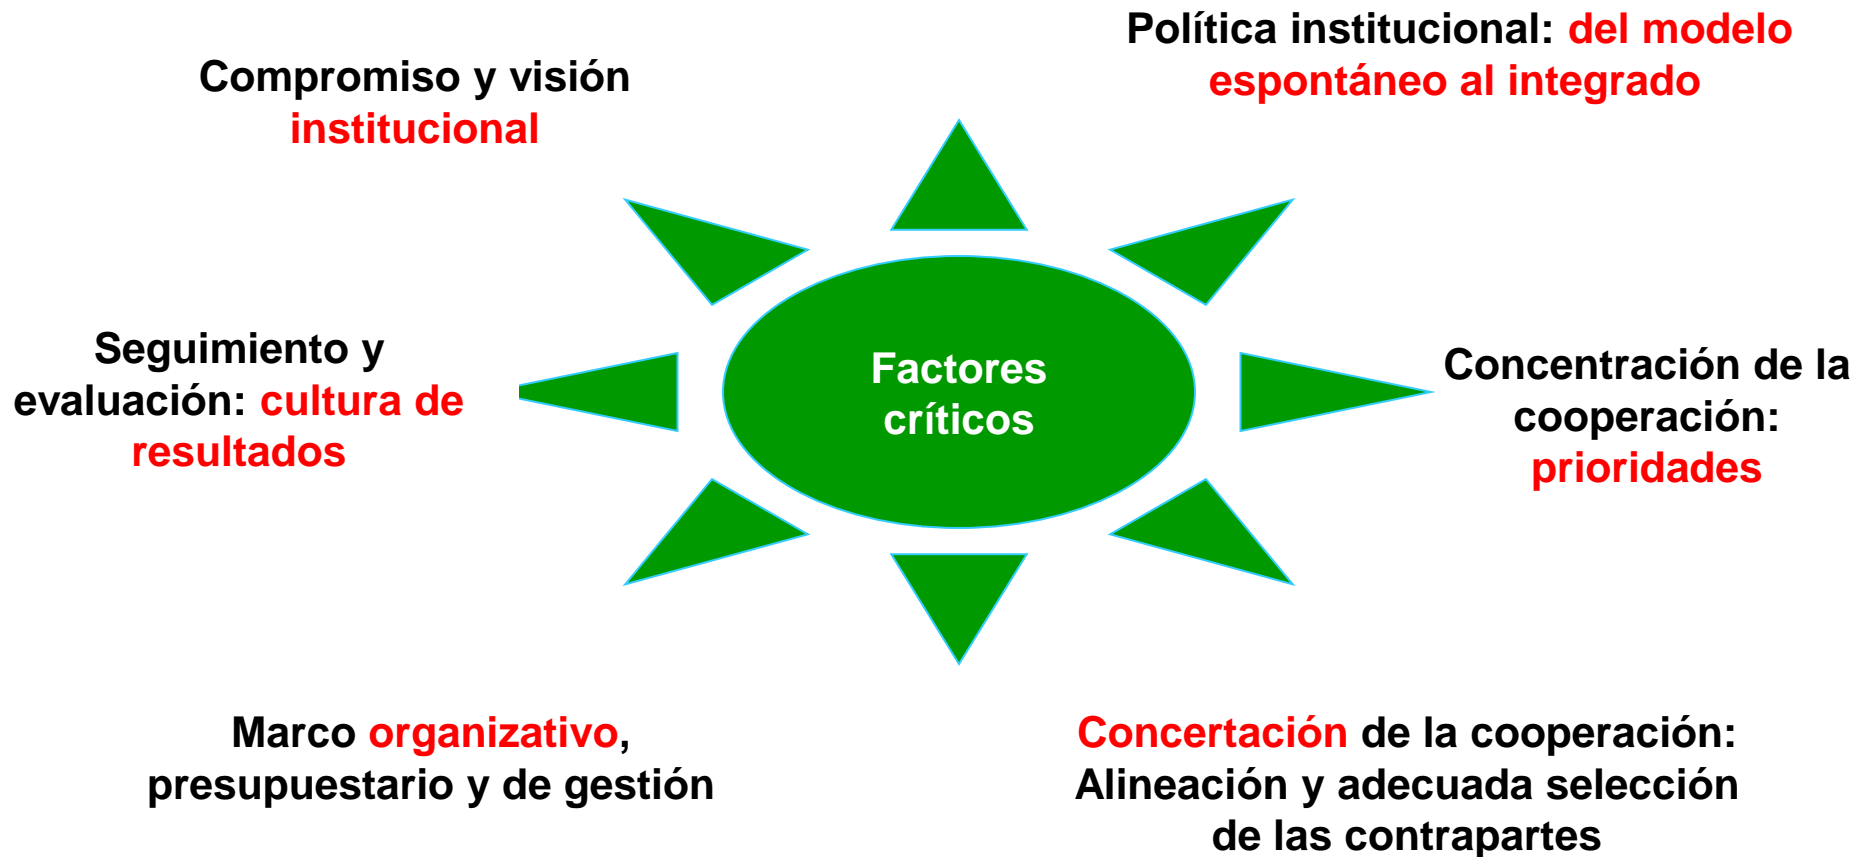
Compromiso y visión institucional

Política institucional: del modelo espontáneo al integrado

Factores críticos

Seguimiento y evaluación: cultura de resultados

Concentración de la cooperación: prioridades

Marco organizativo, presupuestario y de gestión

Concertación de la cooperación: Alineación y adecuada selección de las contrapartes